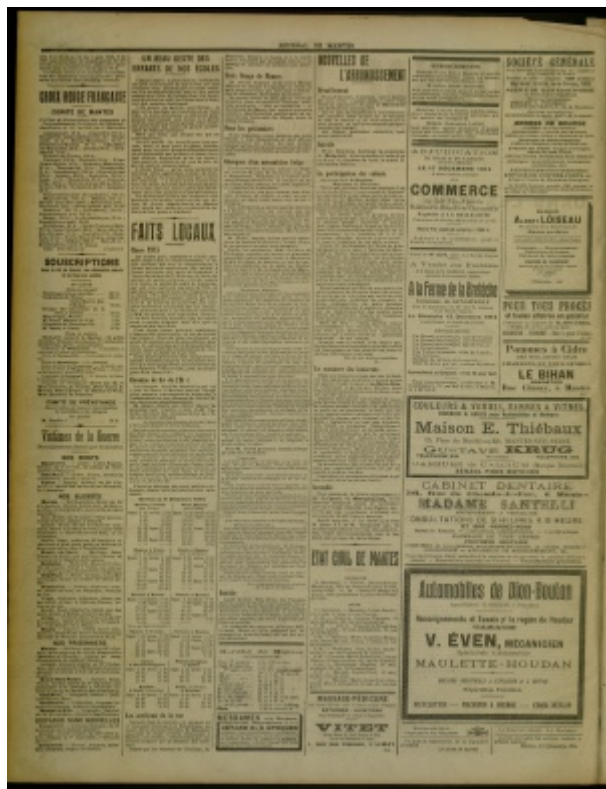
JOURNAL DE MANTES

CROIX ROUGE FRANÇAISE

COMITÉ DE MANTES

SOUSCRIPTIONS

Victimes de la Guerre

NOS MORTS

NOS BLESSÉS

NOS PRISONNIERS

UN BEAU GESTE DES ENFANTS DE NOS ÉCOLES

FAITS LOCAUX

NOUVELLES DE L'ARRONDISSEMENT

ÉTAT CIVIL DE MANTES

COMMERCE

A la Ferme de la Bretèche

SOCIÉTÉ GÉNÉRALE

Albert LOISEAU

PRIX TRÈS FRANCS

Pommes à Cidre

LE BIHAN

Maison E. Thiébaux

GUSTAVE KRUG

CABINET DENTAIRE

MADAME SANTELLI

Automobiles de Dion-Bouton

V. ÉVEN, MÉCANICIEN

MAULETTE-HOUDAN

VIVET

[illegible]